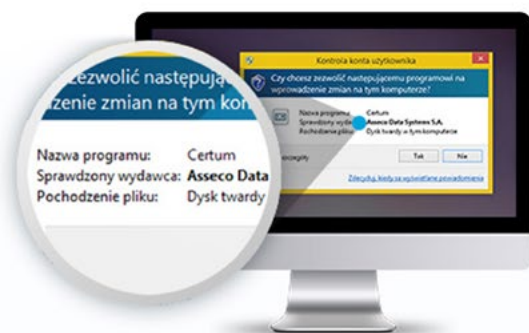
ezwolić następują
zenie zmian na tym kon

Nazwa programu: Certum
Sprawdzony wydawca: Asseco Data
Pochodzenie pliku: Dysk twardy

Kontrola konta użytkownika
Czy chcesz zezwolić następującemu programowi na wprowadzenie zmian na tym komputerze?
Nazwa programu: Certum
Sprawdzony wyd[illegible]: Asseco Data Systems S.A.
Pochodzenie pliku: Dysk twardy w tym komputerze
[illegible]szczegóły
Tak Nie
Zdecyduj, kiedy są wyświetlane powiadomienia